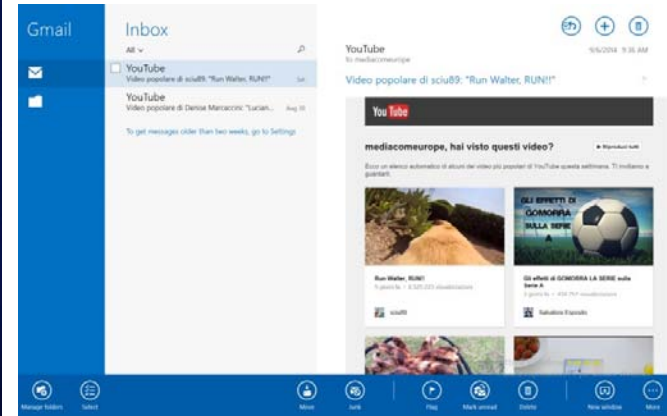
Gmail

Inbox

All

YouTube
Video popolare di sciu89: "Run Walter, RUN!!" Sat

YouTube
Video popolare di Denise Maraccini: "Lucian... Aug 30

To get messages older than two weeks, go to Settings

YouTube
to mediacomeurope

9/6/2014 9:35 AM

Video popolare di sciu89: "Run Walter, RUN!!"

You Tube

mediacomeurope, hai visto questi video?

Riproduci tutti

Ecco un elenco automatico di alcuni dei video più popolari di YouTube questa settimana. Ti invitiamo a guardarli.

GLI EFFETTI DI GOMORRA SULLA SERIE A

Run Walter, RUN!!
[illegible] visualizzazioni

sciu89

Gli effetti di GOMORRA LA SERIE sulla Serie A
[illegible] visualizzazioni

Salvatore Esposito

Manage folders
Select
Move
Junk
Flag
Mark unread
Delete
New window
More